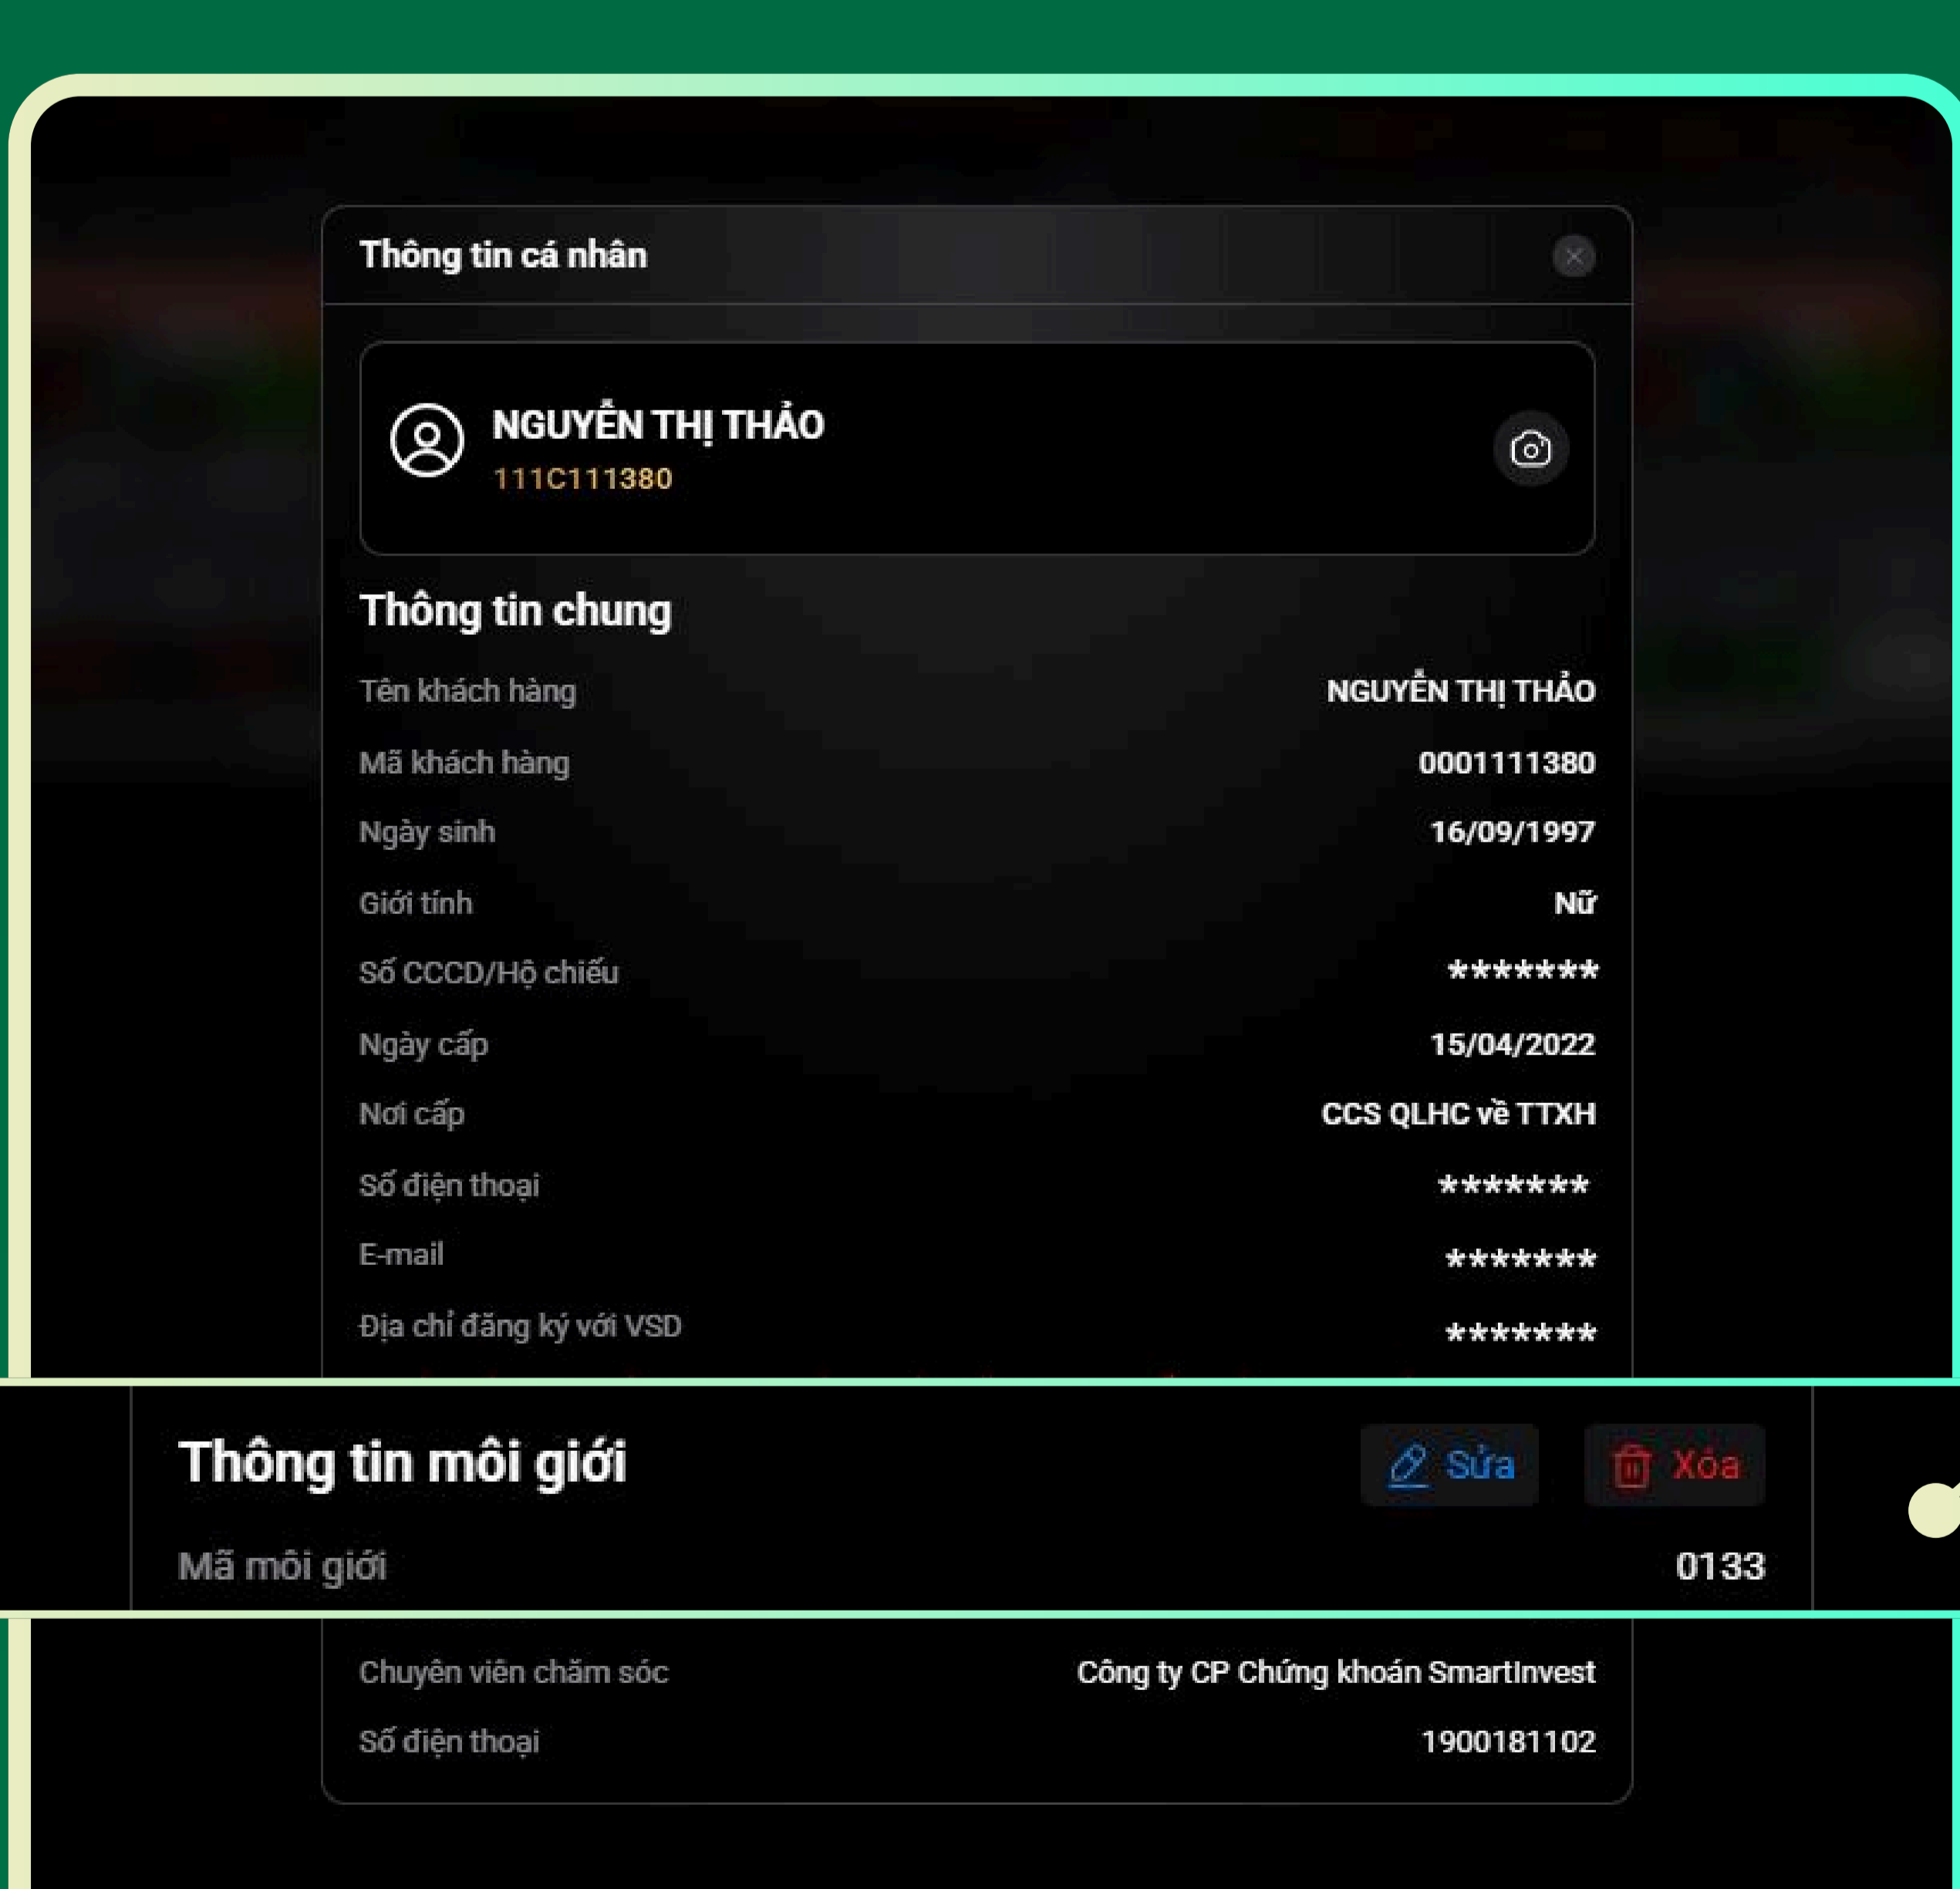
Thông tin cá nhân

NGUYỄN THỊ THẢO
111C111380

Thông tin chung

Tên khách hàng NGUYỄN THỊ THẢO

Mã khách hàng 0001111380

Ngày sinh 16/09/1997

Giới tính Nữ

Số CCCD/Hộ chiếu *******

Ngày cấp 15/04/2022

Nơi cấp CCS QLHC về TTXH

Số điện thoại *******

E-mail *******

Địa chỉ đăng ký với VSD *******

Thông tin môi giới Sửa Xóa

Mã môi giới 0133

Chuyên viên chăm sóc Công ty CP Chứng khoán SmartInvest

Số điện thoại 1900181102